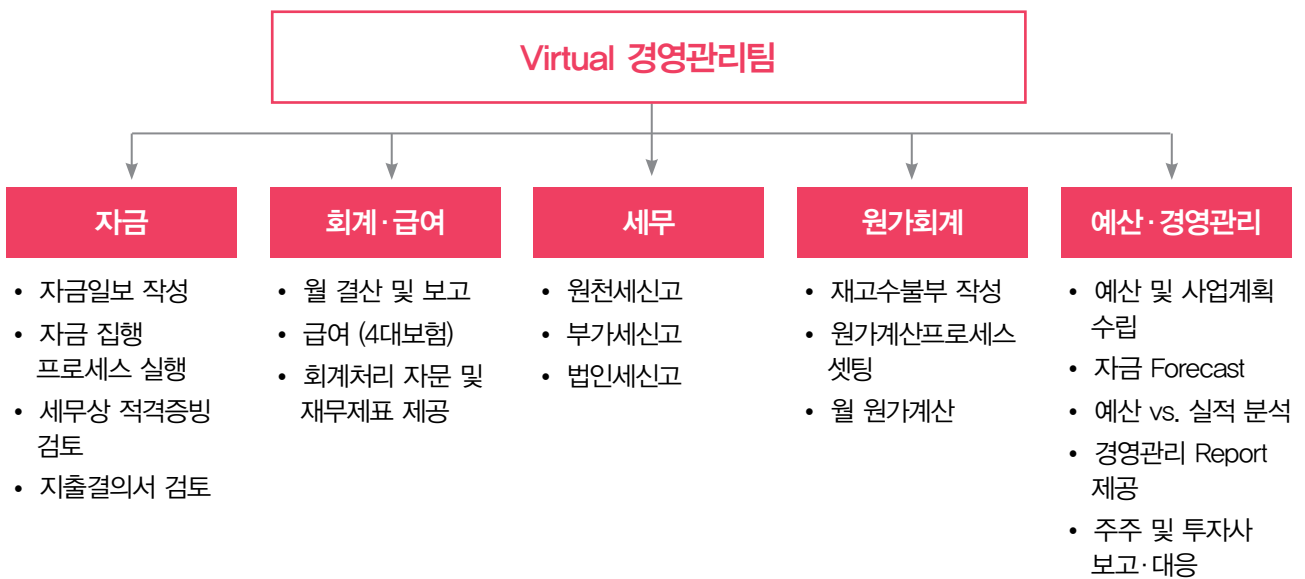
Virtual 경영관리팀

자금
• 자금일보 작성
• 자금 집행 프로세스 실행
• 세무상 적격증빙 검토
• 지출결의서 검토

회계·급여
• 월 결산 및 보고
• 급여 (4대보험)
• 회계처리 자문 및 재무제표 제공

세무
• 원천세신고
• 부가세신고
• 법인세신고

원가회계
• 재고수불부 작성
• 원가계산프로세스 셋팅
• 월 원가계산

예산·경영관리
• 예산 및 사업계획 수립
• 자금 Forecast
• 예산 vs. 실적 분석
• 경영관리 Report 제공
• 주주 및 투자사 보고·대응